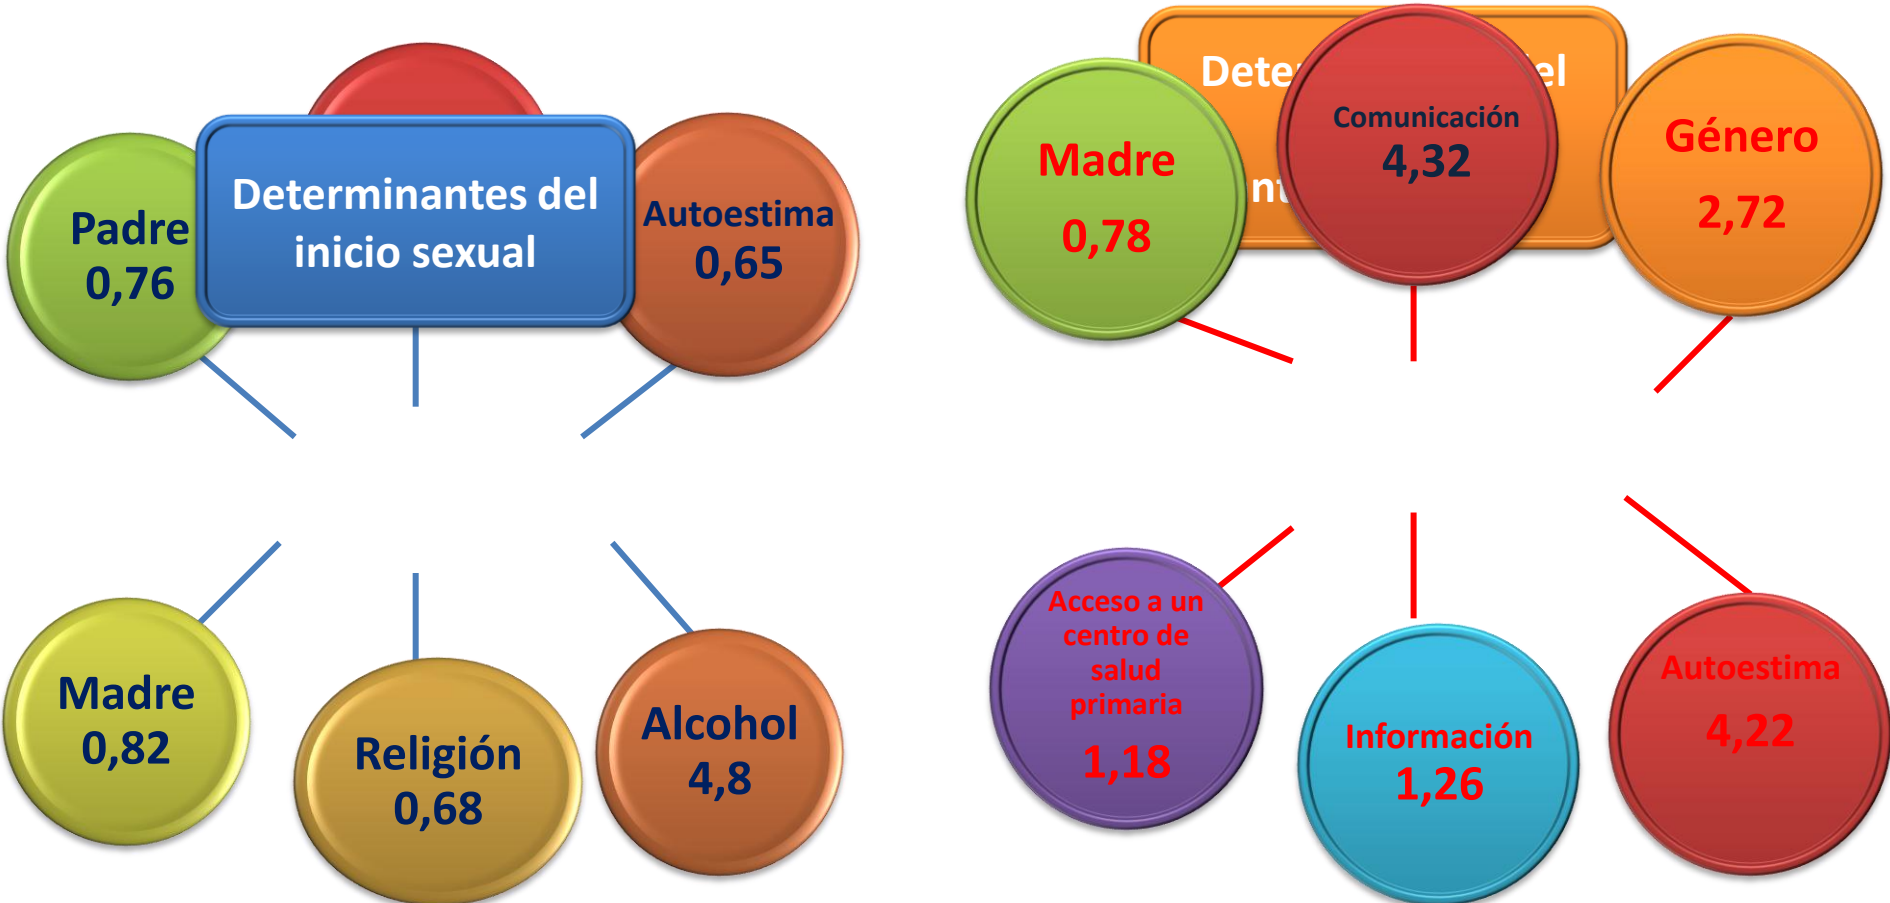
Determinantes del inicio sexual

Padre 0,76

Autoestima 0,65

Madre 0,82

Religión 0,68

Alcohol 4,8

Dete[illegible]el

nt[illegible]

Madre 0,78

Comunicación 4,32

Género 2,72

Acceso a un centro de salud primaria 1,18

Información 1,26

Autoestima 4,22